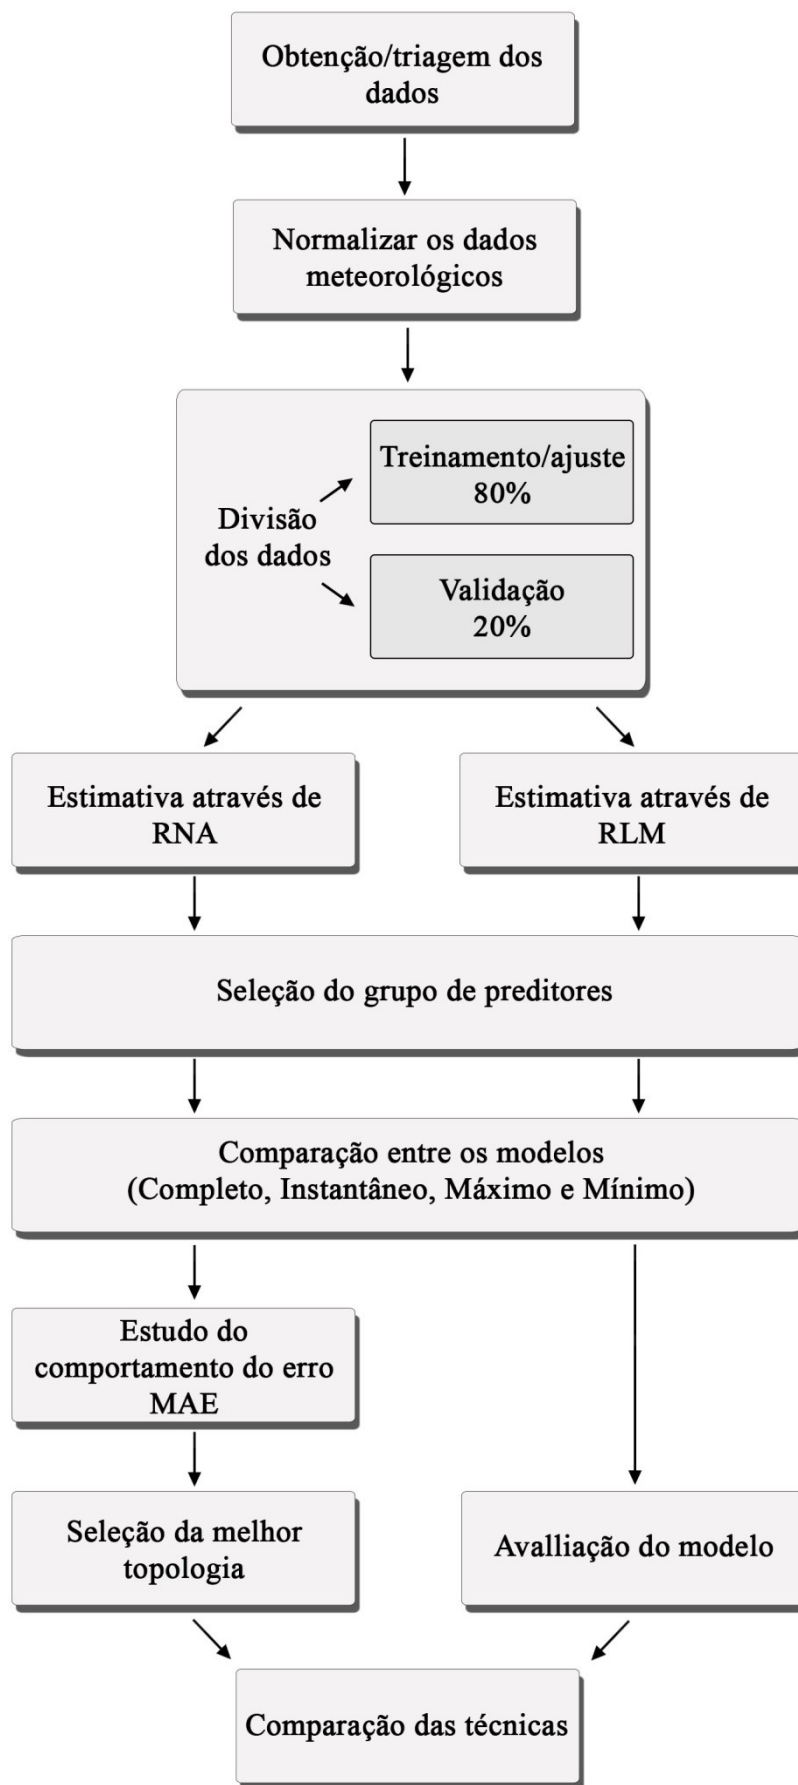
Obtenção/triagem dos dados

Normalizar os dados meteorológicos

Divisão dos dados

Treinamento/ajuste 80%

Validação 20%

Estimativa através de RNA

Estimativa através de RLM

Seleção do grupo de preditores

Comparação entre os modelos (Completo, Instantâneo, Máximo e Mínimo)

Estudo do comportamento do erro MAE

Seleção da melhor topologia

Avalliação do modelo

Comparação das técnicas